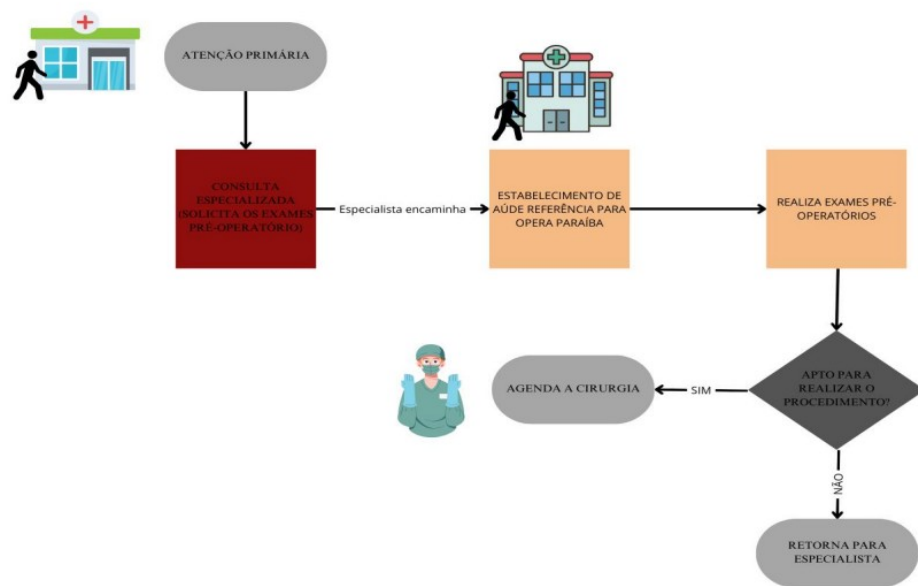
ATENÇÃO PRIMÁRIA

CONSULTA ESPECIALIZADA (SOLICITA OS EXAMES PRÉ-OPERATÓRIO)

Especialista encaminha

ESTABELECIMENTO DE AÚDE REFERÊNCIA PARA OPERA PARAÍBA

REALIZA EXAMES PRÉ-OPERATÓRIOS

APTO PARA REALIZAR O PROCEDIMENTO?

SIM

AGENDA A CIRURGIA

NÃO

RETORNA PARA ESPECIALISTA